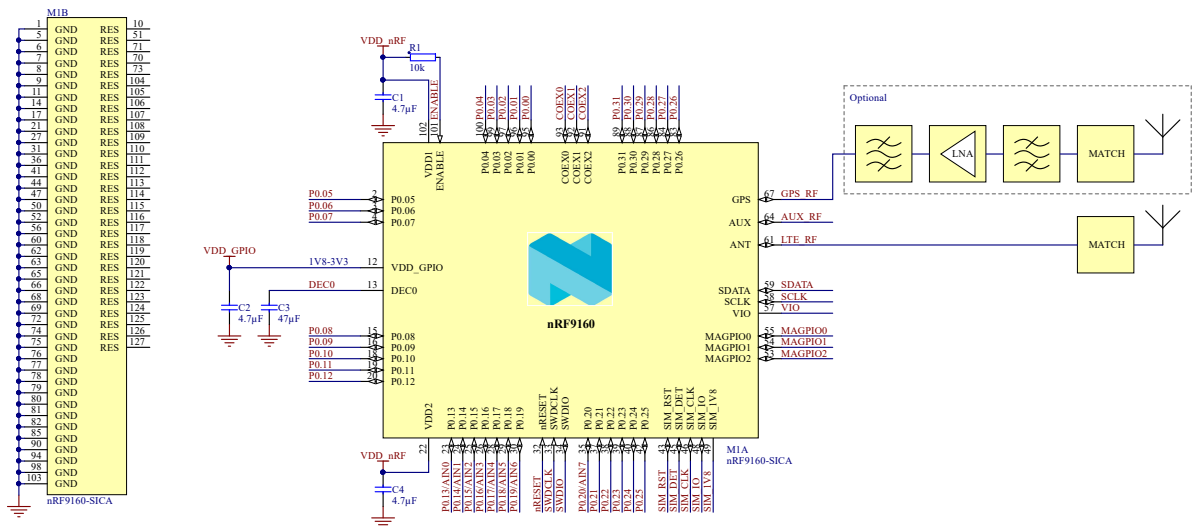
M1B

| | | | |
|---|---|---|---|
| 1 | GND | RES | 10 |
| 5 | GND | RES | 51 |
| 6 | GND | RES | 71 |
| 7 | GND | RES | 70 |
| 8 | GND | RES | 73 |
| 9 | GND | RES | 104 |
| 11 | GND | RES | 105 |
| 14 | GND | RES | 106 |
| 17 | GND | RES | 107 |
| 21 | GND | RES | 108 |
| 27 | GND | RES | 109 |
| 31 | GND | RES | 110 |
| 36 | GND | RES | 111 |
| 41 | GND | RES | 112 |
| 44 | GND | RES | 113 |
| 47 | GND | RES | 114 |
| 50 | GND | RES | 115 |
| 52 | GND | RES | 116 |
| 56 | GND | RES | 117 |
| 60 | GND | RES | 118 |
| 62 | GND | RES | 119 |
| 63 | GND | RES | 120 |
| 65 | GND | RES | 121 |
| 66 | GND | RES | 122 |
| 68 | GND | RES | 123 |
| 69 | GND | RES | 124 |
| 72 | GND | RES | 125 |
| 74 | GND | RES | 126 |
| 75 | GND | RES | 127 |
| 76 | GND | | |
| 77 | GND | | |
| 79 | GND | | |
| 78 | GND | | |
| 80 | GND | | |
| 81 | GND | | |
| 82 | GND | | |
| 90 | GND | | |
| 94 | GND | | |
| 98 | GND | | |
| 103 | GND | | |

nRF9160-SICA

VDD_nRF
R1
10k
C1
4.7µF
102 VDD1
101 ENABLE
100 P0.04
99 P0.03
97 P0.02
96 P0.01
95 P0.00
93 COEX0
92 COEX1
91 COEX2
89 P0.31
88 P0.30
87 P0.29
86 P0.28
85 P0.27
84 P0.26

Optional
LNA
MATCH
67 GPS GPS_RF
64 AUX AUX_RF
61 ANT LTE_RF
MATCH

2 P0.05 P0.05
3 P0.06 P0.06
4 P0.07 P0.07
VDD_GPIO
1V8-3V3 12 VDD_GPIO
DEC0 13 DEC0
C2 4.7µF
C3 47µF
nRF9160
SDATA 59 SDATA
SCLK 58 SCLK
VIO 57 VIO
MAGPIO0 55 MAGPIO0
MAGPIO1 54 MAGPIO1
MAGPIO2 53 MAGPIO2
P0.08 15 P0.08
P0.09 16 P0.09
P0.10 18 P0.10
P0.11 19 P0.11
P0.12 20 P0.12

VDD2 22
VDD_nRF
C4
4.7µF
P0.13 23 P0.13/AIN0
P0.14 24 P0.14/AIN1
P0.15 25 P0.15/AIN2
P0.16 26 P0.16/AIN3
P0.17 28 P0.17/AIN4
P0.18 29 P0.18/AIN5
P0.19 30 P0.19/AIN6
nRESET 32 nRESET
SWDCLK 33 SWDCLK
SWDIO 34 SWDIO
P0.20 35 P0.20/AIN7
P0.21 37 P0.21
P0.22 38 P0.22
P0.23 39 P0.23
P0.24 40 P0.24
P0.25 42 P0.25
SIM_RST 43 SIM_RST
SIM_DET 45 SIM_DET
SIM_CLK 46 SIM_CLK
SIM_IO 48 SIM_IO
SIM_1V8 49 SIM_1V8
M1A
nRF9160-SICA